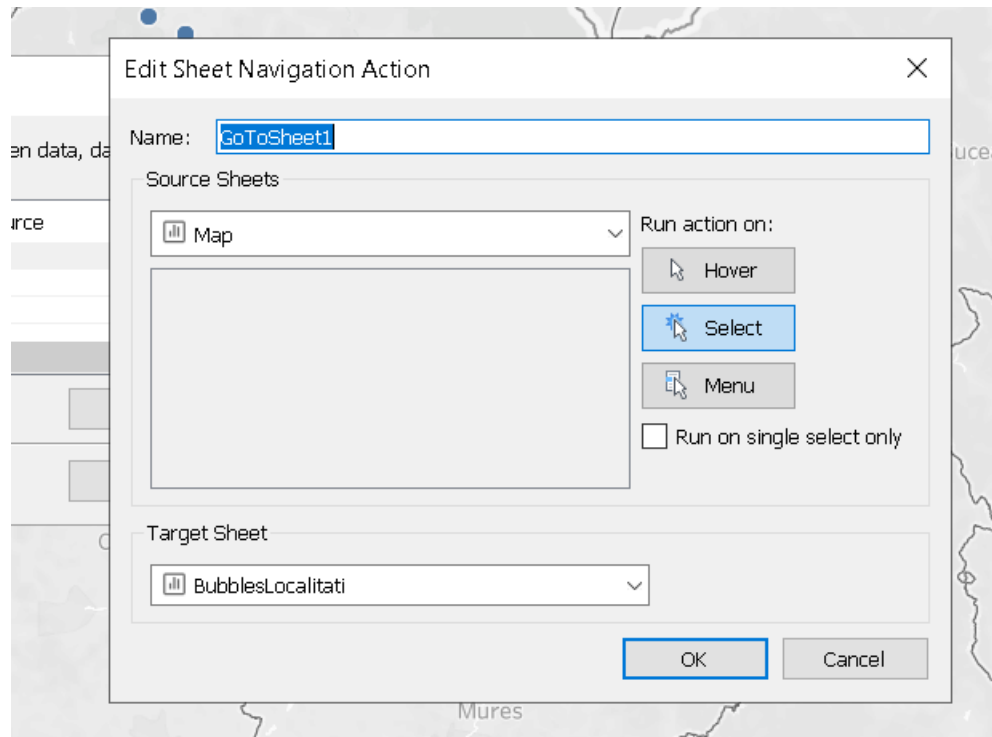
en data, da

urce

Edit Sheet Navigation Action

Name: GoToSheet1

Source Sheets

Map

Run action on:

Hover

Select

Menu

Run on single select only

Target Sheet

BubblesLocalitati

OK

Cancel

uce

Mures